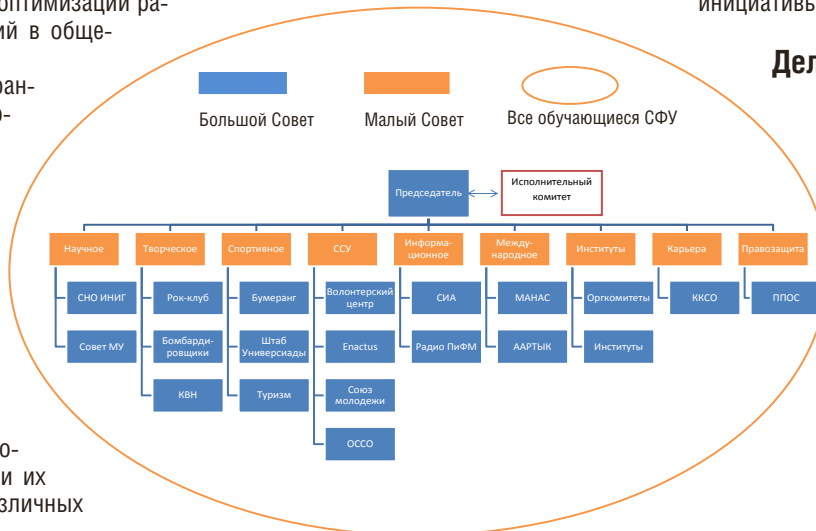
оптимизации ра-
ий в обще-

ран-
о-

о-
и их
зличных

инициативы

Дел

Большой Совет

Малый Совет

Все обучающиеся СФУ

Председатель

Исполнительный комитет

Научное

Творческое

Спортивное

ССУ

Информационное

Международное

Институты

Карьера

Правозащита

СНО ИНИГ

Совет МУ

Рок-клуб

Бомбардировщики

КВН

Бумеранг

Штаб Универсиады

Туризм

Волонтерский центр

Enactus

Союз молодежи

ОССО

СИА

Радио ПиФМ

МАНАС

ААРТЫК

Оргкомитеты

Институты

ККСО

ППОС